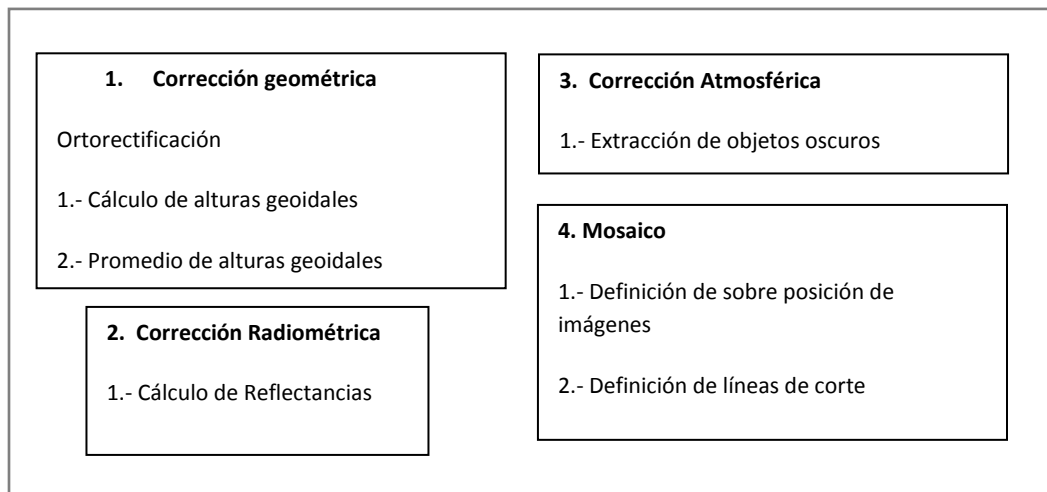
1. Corrección geométrica

Ortorectificación

1.- Cálculo de alturas geoidales

2.- Promedio de alturas geoidales

2. Corrección Radiométrica

1.- Cálculo de Reflectancias

3. Corrección Atmosférica

1.- Extracción de objetos oscuros

4. Mosaico

1.- Definición de sobre posición de imágenes

2.- Definición de líneas de corte